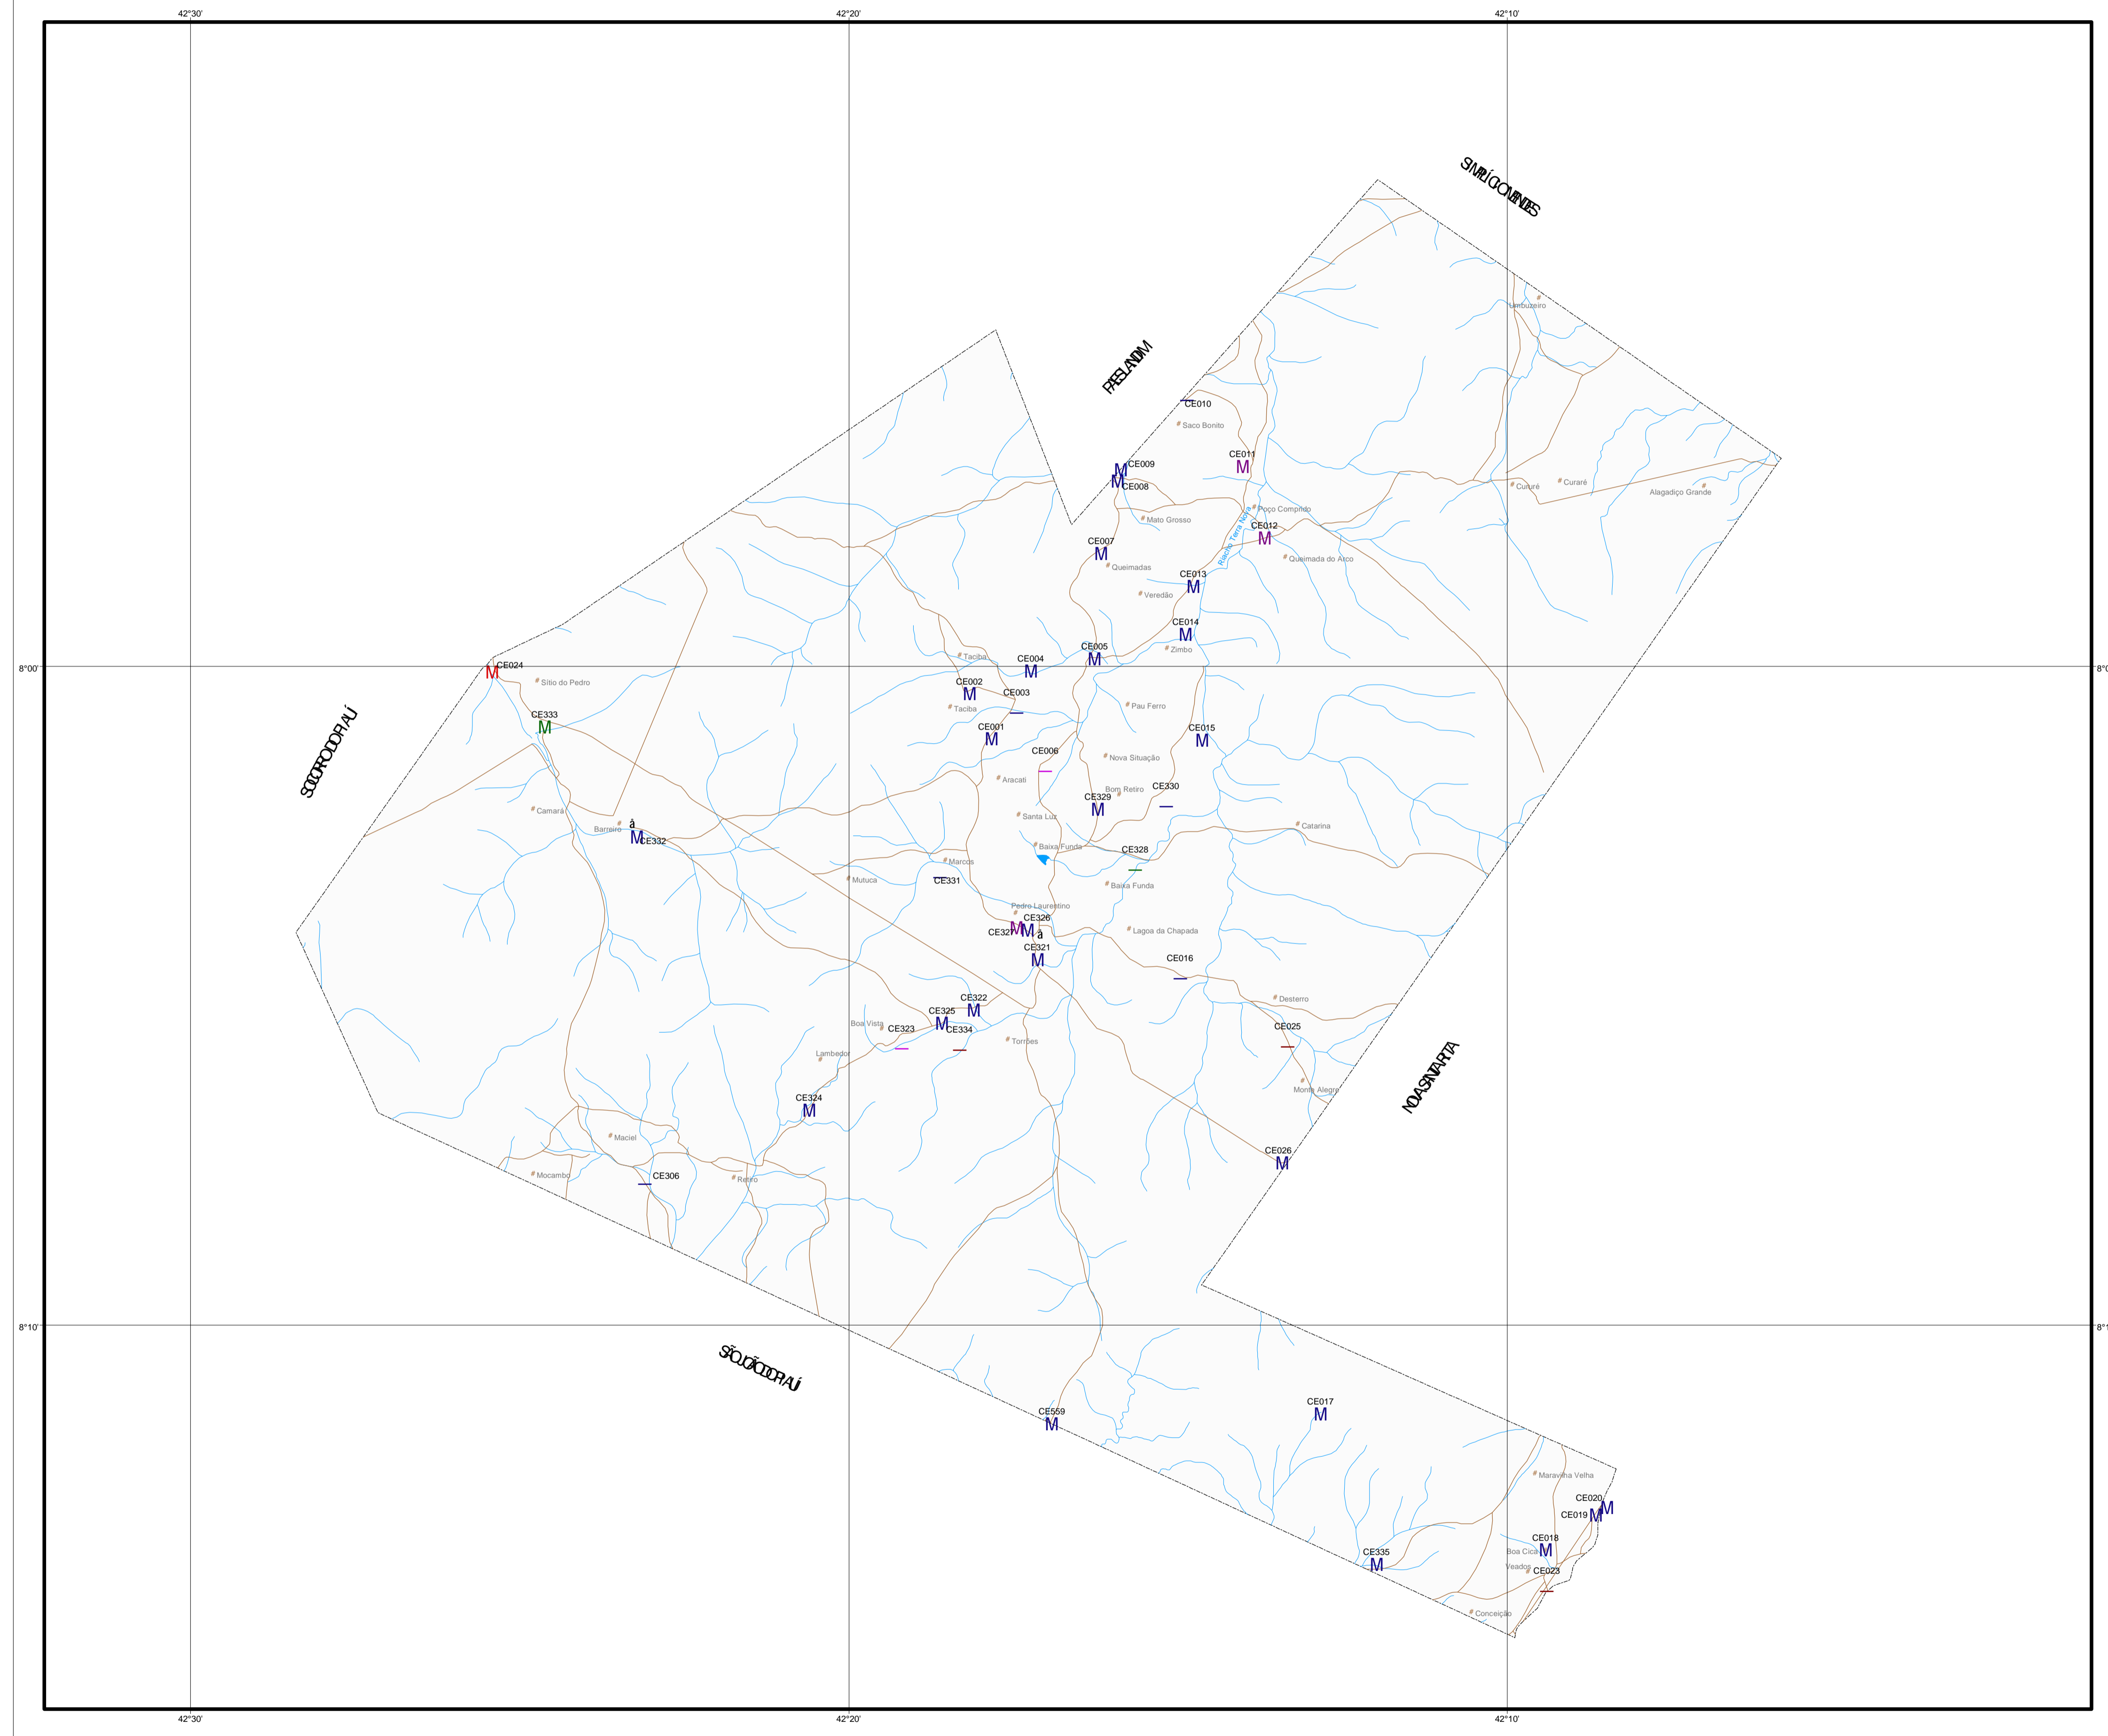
42°30'
42°20'
42°10'

SIMPLÍCIO MENDES

PAES LANDIM

CE010
Saco Bonito
CE009
CE008
CE011
Umbuzeiro
Cururé
Curaré
Alagadiço Grande
Mato Grosso
Poço Comprido
CE012
Riacho Terra Nova
CE007
Queimada do Arco
Queimadas
CE013
Veredão
CE014
CE005
Zimbo
Taciba
CE004
8°00'
CE024
Sítio do Pedro
CE002
CE003
Taciba
Pau Ferro
CE333
CE001
CE015

SOCORRO DO PIAUÍ

CE006
Nova Situação
Aracati
Bom Retiro
CE330
CE329
Camará
Santa Luz
Catarina
Barreiro
CE332
Baixa Funda
CE328
Marcos
Mutuca
CE331
Baixa Funda
Pedro Laurentino
CE326
CE327
Lagoa da Chapada
CE321
CE016
Desterro
CE322
CE325
Boa Vista
CE323
CE334
CE025
Torrões
Lambedor

NOVA SANTA RITA

Monte Alegre
CE324
Maciel
CE026
Mocambo
CE306
Retiro
8°10'

SÃO JOÃO DO PIAUÍ

CE017
CE559
Maravilha Velha
CE020
CE019
CE018
CE335
Boa Cica
Veados
CE023
Conceição
42°30'
42°20'
42°10'